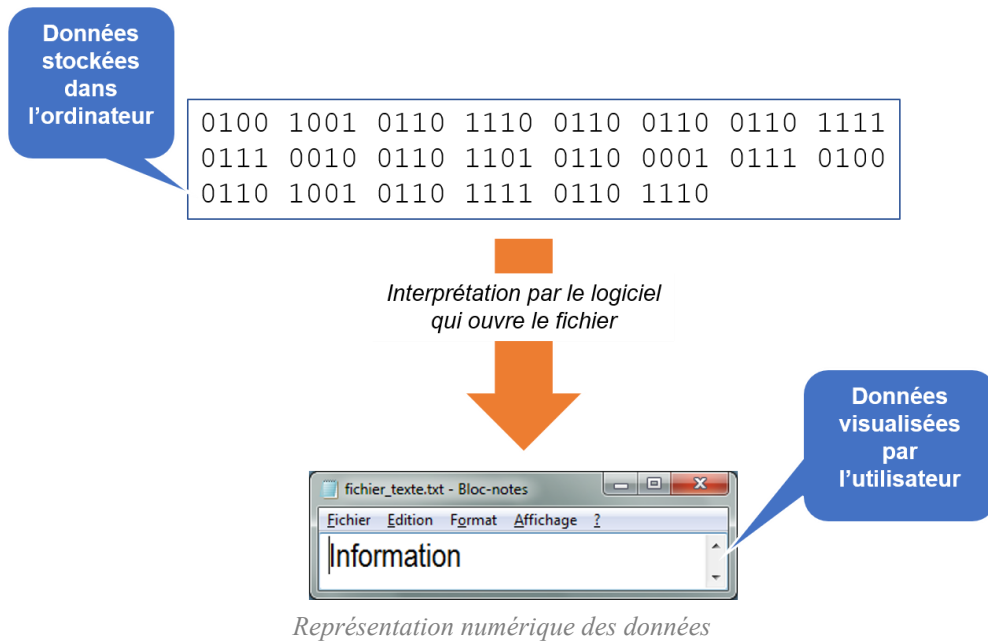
Données stockées dans l'ordinateur

0100 1001 0110 1110 0110 0110 0110 1111
0111 0010 0110 1101 0110 0001 0111 0100
0110 1001 0110 1111 0110 1110

Interprétation par le logiciel qui ouvre le fichier

Données visualisées par l'utilisateur

fichier_texte.txt - Bloc-notes

Fichier Edition Format Affichage ?

Information

Représentation numérique des données